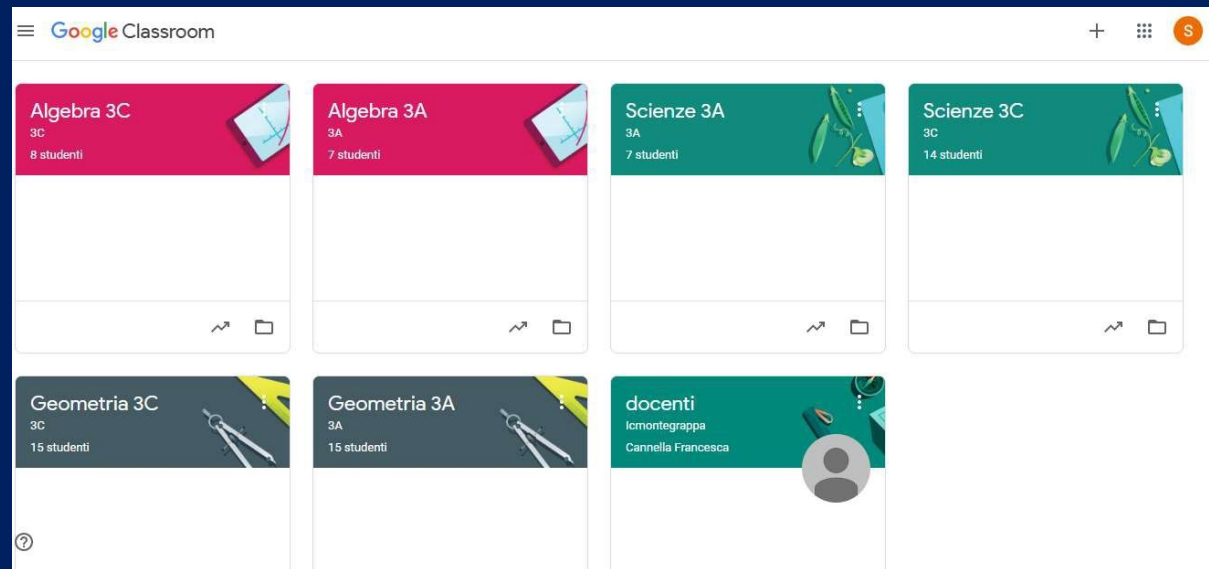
Google Classroom

S

Algebra 3C
3C
8 studenti

Algebra 3A
3A
7 studenti

Scienze 3A
3A
7 studenti

Scienze 3C
3C
14 studenti

Geometria 3C
3C
15 studenti

Geometria 3A
3A
15 studenti

docenti
Icmontegrappa
Cannella Francesca